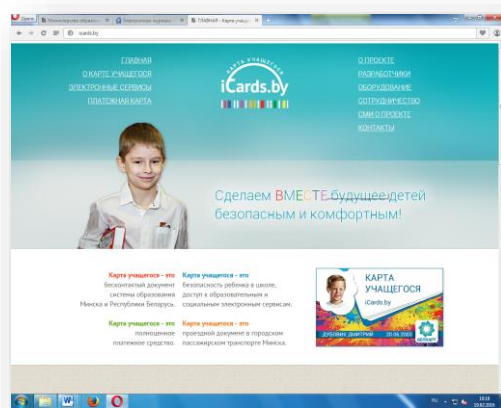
Опера | Министерство образов... | Электронные журналы... | ГЛАВНАЯ - Карта учащ...

icards.by

ГЛАВНАЯ
О КАРТЕ УЧАЩЕГОСЯ
ЭЛЕКТРОННЫЕ СЕРВИСЫ
ПЛАТЕЖНАЯ КАРТА

КАРТА УЧАЩЕГОСЯ
iCards.by

О ПРОЕКТЕ
РАЗРАБОТЧИКИ
ОБОРУДОВАНИЕ
СОТРУДНИЧЕСТВО
СМИ О ПРОЕКТЕ
КОНТАКТЫ

Сделаем ВМЕСТЕ будущее детей безопасным и комфортным!

Карта учащегося - это безопасный документ системы образования Минска и Республики Беларусь.

Карта учащегося - это безопасность ребенка в школе, доступ к образовательным и социальным электронным сервисам.

Карта учащегося - это полноценное платежное средство.

Карта учащегося - это проездной документ в городском пассажирском транспорте Минска.

КАРТА УЧАЩЕГОСЯ
iCards.by
ДУБОВИК ДМИТРИЙ 20.06.2000
БЕЛКАРТ

18:18
19.02.2016